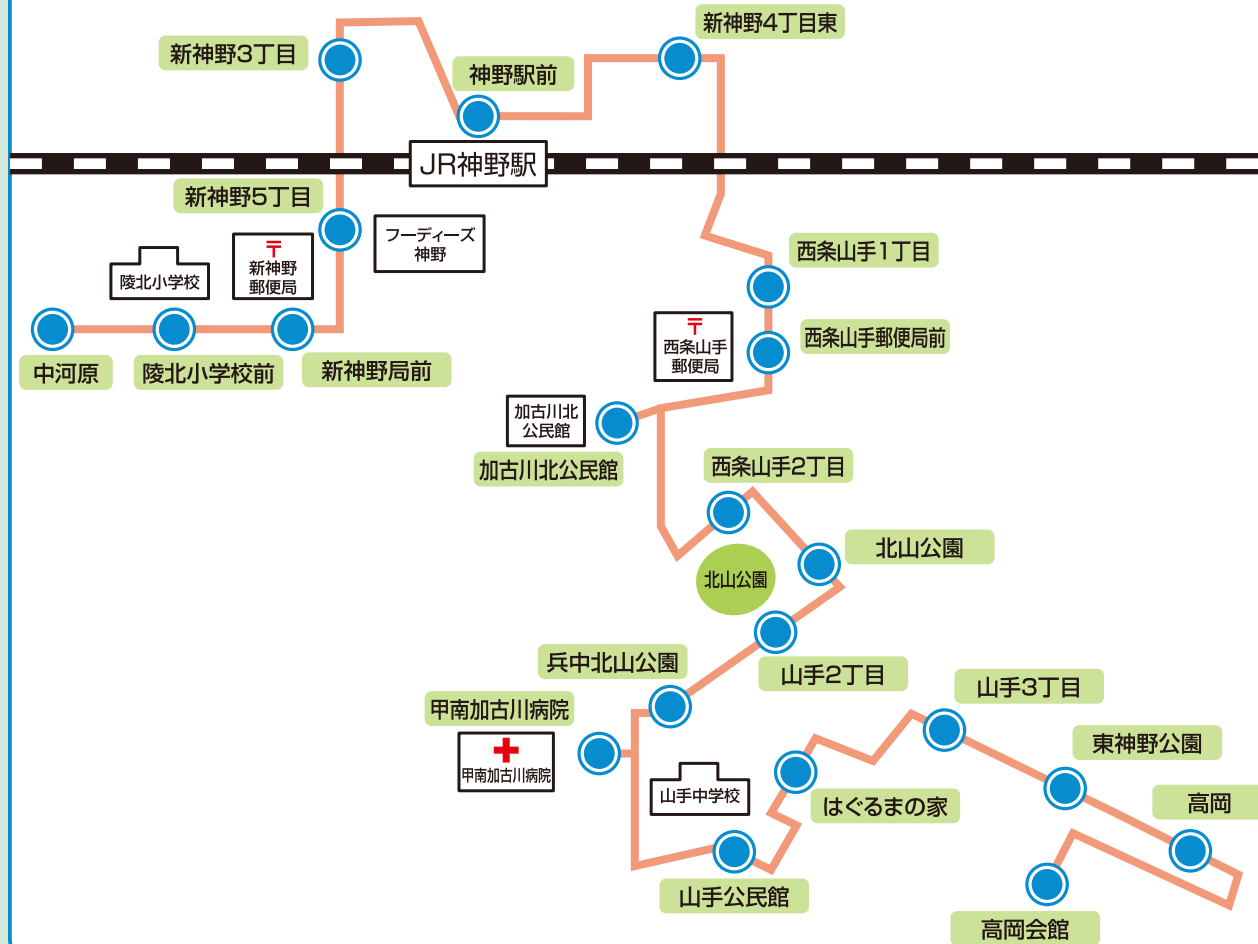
新神野3丁目

神野駅前

新神野4丁目東

JR神野駅

新神野5丁目

フーディーズ
神野

〒
新神野
郵便局

陵北小学校

西条山手1丁目

〒
西条山手
郵便局

西条山手郵便局前

中河原

陵北小学校前

新神野局前

加古川北
公民館

加古川北公民館

西条山手2丁目

北山公園

北山公園

兵中北山公園

山手2丁目

甲南加古川病院

甲南加古川病院

山手3丁目

東神野公園

山手中学校

はぐるまの家

高岡

山手公民館

高岡会館